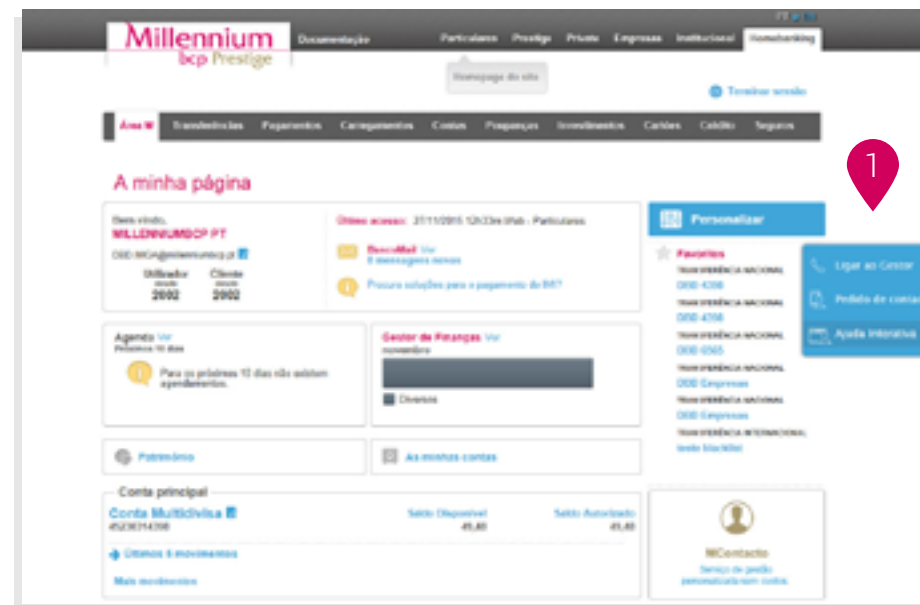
Millennium
bcp Prestige

Documentação

Particulares Prestige Private Empresas Institucional Homebanking

Homepage do site

Terminar sessão

Área M Transferências Pagamentos Carregamentos Contas Poupanças Investimentos Cartões Crédito Seguros

A minha página

Bem-vindo,
MILLENNIUMBCP PT

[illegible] MCA@millenniumbcp.pt

Utilizador desde 2002

Cliente desde 2002

Último acesso: 27/11/2015 12h33m Web - Particulares

BancoMail Ver
8 mensagens novas

Procura soluções para o pagamento do IMI?

Personalizar

Favoritos
TRANSFERÊNCIA NACIONAL
DDD 4398
TRANSFERÊNCIA NACIONAL
DDD 4398
TRANSFERÊNCIA NACIONAL
DDD 0565
TRANSFERÊNCIA NACIONAL
DDD Empresas
TRANSFERÊNCIA NACIONAL
DDD Empresas
TRANSFERÊNCIA INTERNACIONAL
teste blacklist

1

Ligar ao Gestor
Pedido de contacto
Ajuda Interativa

Agenda Ver
Próximos 10 dias

Para os próximos 10 dias não existem agendamentos.

Gestor de Finanças Ver
novembro

Diversos

Património

As minhas contas

Conta principal

Conta Multidivisa
4523D314398

Saldo Disponível
45,40

Saldo Autorizado
45,40

Últimos 6 movimentos

Mais movimentos

MContacto
Serviço de gestão personalizada sem custos.